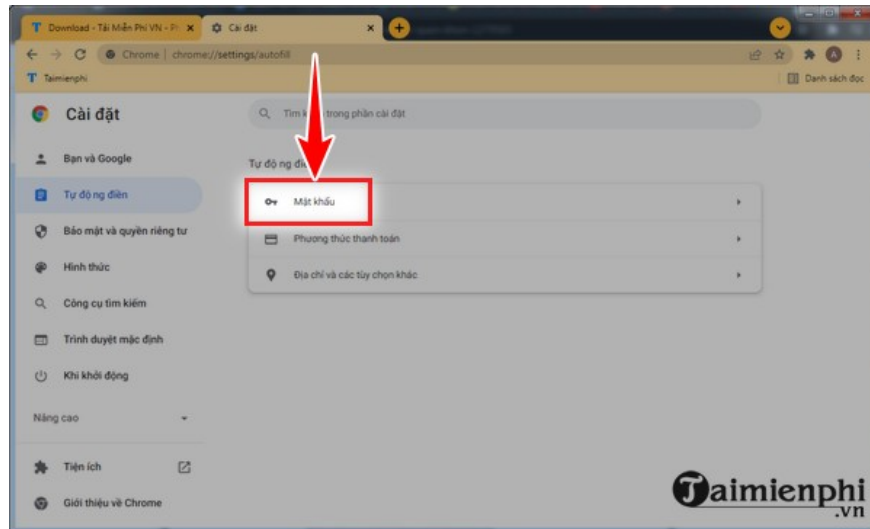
Download - Tải Miễn Phí VN - Pl
Cài đặt
Chrome | chrome://settings/autofill
Taimienphi
Danh sách đọc
Cài đặt
Tìm k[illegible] trong phần cài đặt
Bạn và Google
Tự động điền
Bảo mật và quyền riêng tư
Hình thức
Công cụ tìm kiếm
Trình duyệt mặc định
Khi khởi động
Nâng cao
Tiện ích
Giới thiệu về Chrome
Tự động điề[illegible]
Mật khẩu
Phương thức thanh toán
Địa chỉ và các tùy chọn khác
Taimienphi .vn